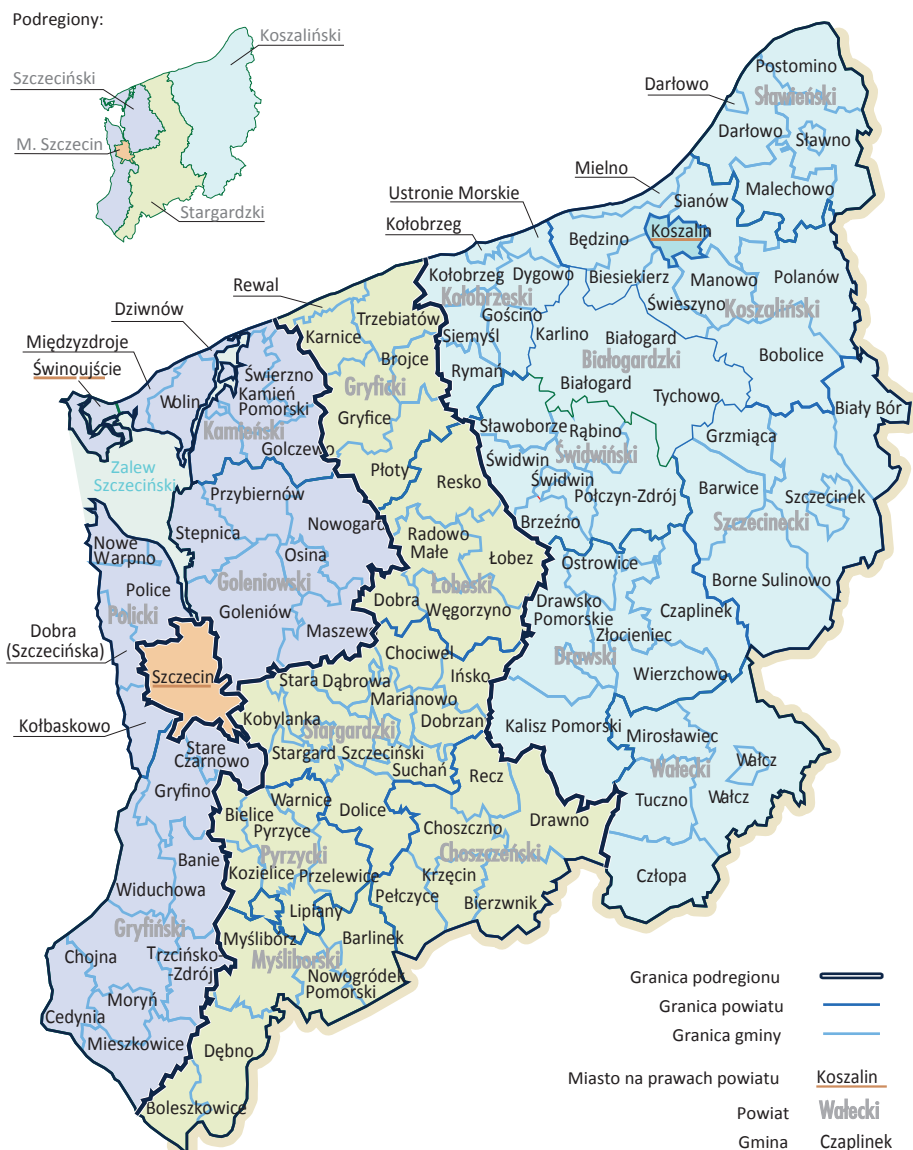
Podregiony:
Koszaliński
Szczeciński
M. Szczecin
Stargardzki

Darłowo
Mielno
Ustronie Morskie
Kołobrzeg
Rewal
Dziwnów
Międzyzdroje
Świnoujście
Dobra (Szczecińska)
Kołbaskowo

Postomino
Sławieński
Darłowo
Sławno
Malechowo
Sianów
Koszalin
Będzino
Biesiekierz
Manowo
Polanów
Kołobrzeg
Dygowo
Kołobrzeski
Gościno
Świeszyno
Koszaliński
Karlino
Białogard
Bobolice
Białogardzki
Białogard
Tychowo
Biały Bór
Trzebiatów
Karnice
Brojce
Siemyśl
Ryman
Gryficki
Gryfice
Płoty
Świerzno
Kamień Pomorski
Wolin
Kamieński
Golczewo
Zalew Szczeciński
Sławoborze
Rąbino
Świdwiński
Świdwin
Świdwin
Grzmiąca
Barwice
Szczecinek
Szczecinecki
Połczyn-Zdrój
Resko
Brzeźno
Przybiernów
Nowogard
Stepnica
Osina
Goleniowski
Goleniów
Maszew
Nowe Warpno
Police
Policki
Radowo Małe
Łobez
Łobeski
Dobra
Węgorzyno
Ostrowice
Drawsko Pomorskie
Drawski
Złocieniec
Czaplinek
Borne Sulinowo
Wierzchowo
Szczecin
Stara Dąbrowa
Chociwel
Ińsko
Marianowo
Dobrzany
Kobylanka
Stargardzki
Stargard
Szczeciński
Suchań
Recz
Kalisz Pomorski
Mirosławiec
Wałecki
Wałcz
Wałcz
Tuczno
Stare Czarnowo
Gryfino
Bielice
Warnice
Pyrzyce
Dolice
Pyrzycki
Kozielice
Przelewice
Choszczno
Choszczeński
Krzęcin
Pełczyce
Drawno
Bierzwnik
Człopa
Banie
Widuchowa
Gryfiński
Chojna
Trzcińsko-Zdrój
Moryń
Cedynia
Mieszkowice
Lipiany
Myślibórz
Myśliborski
Barlinek
Nowogródek Pomorski
Dębno
Boleszkowice

Granica podregionu
Granica powiatu
Granica gminy
Miasto na prawach powiatu Koszalin
Powiat Wałecki
Gmina Czaplinek